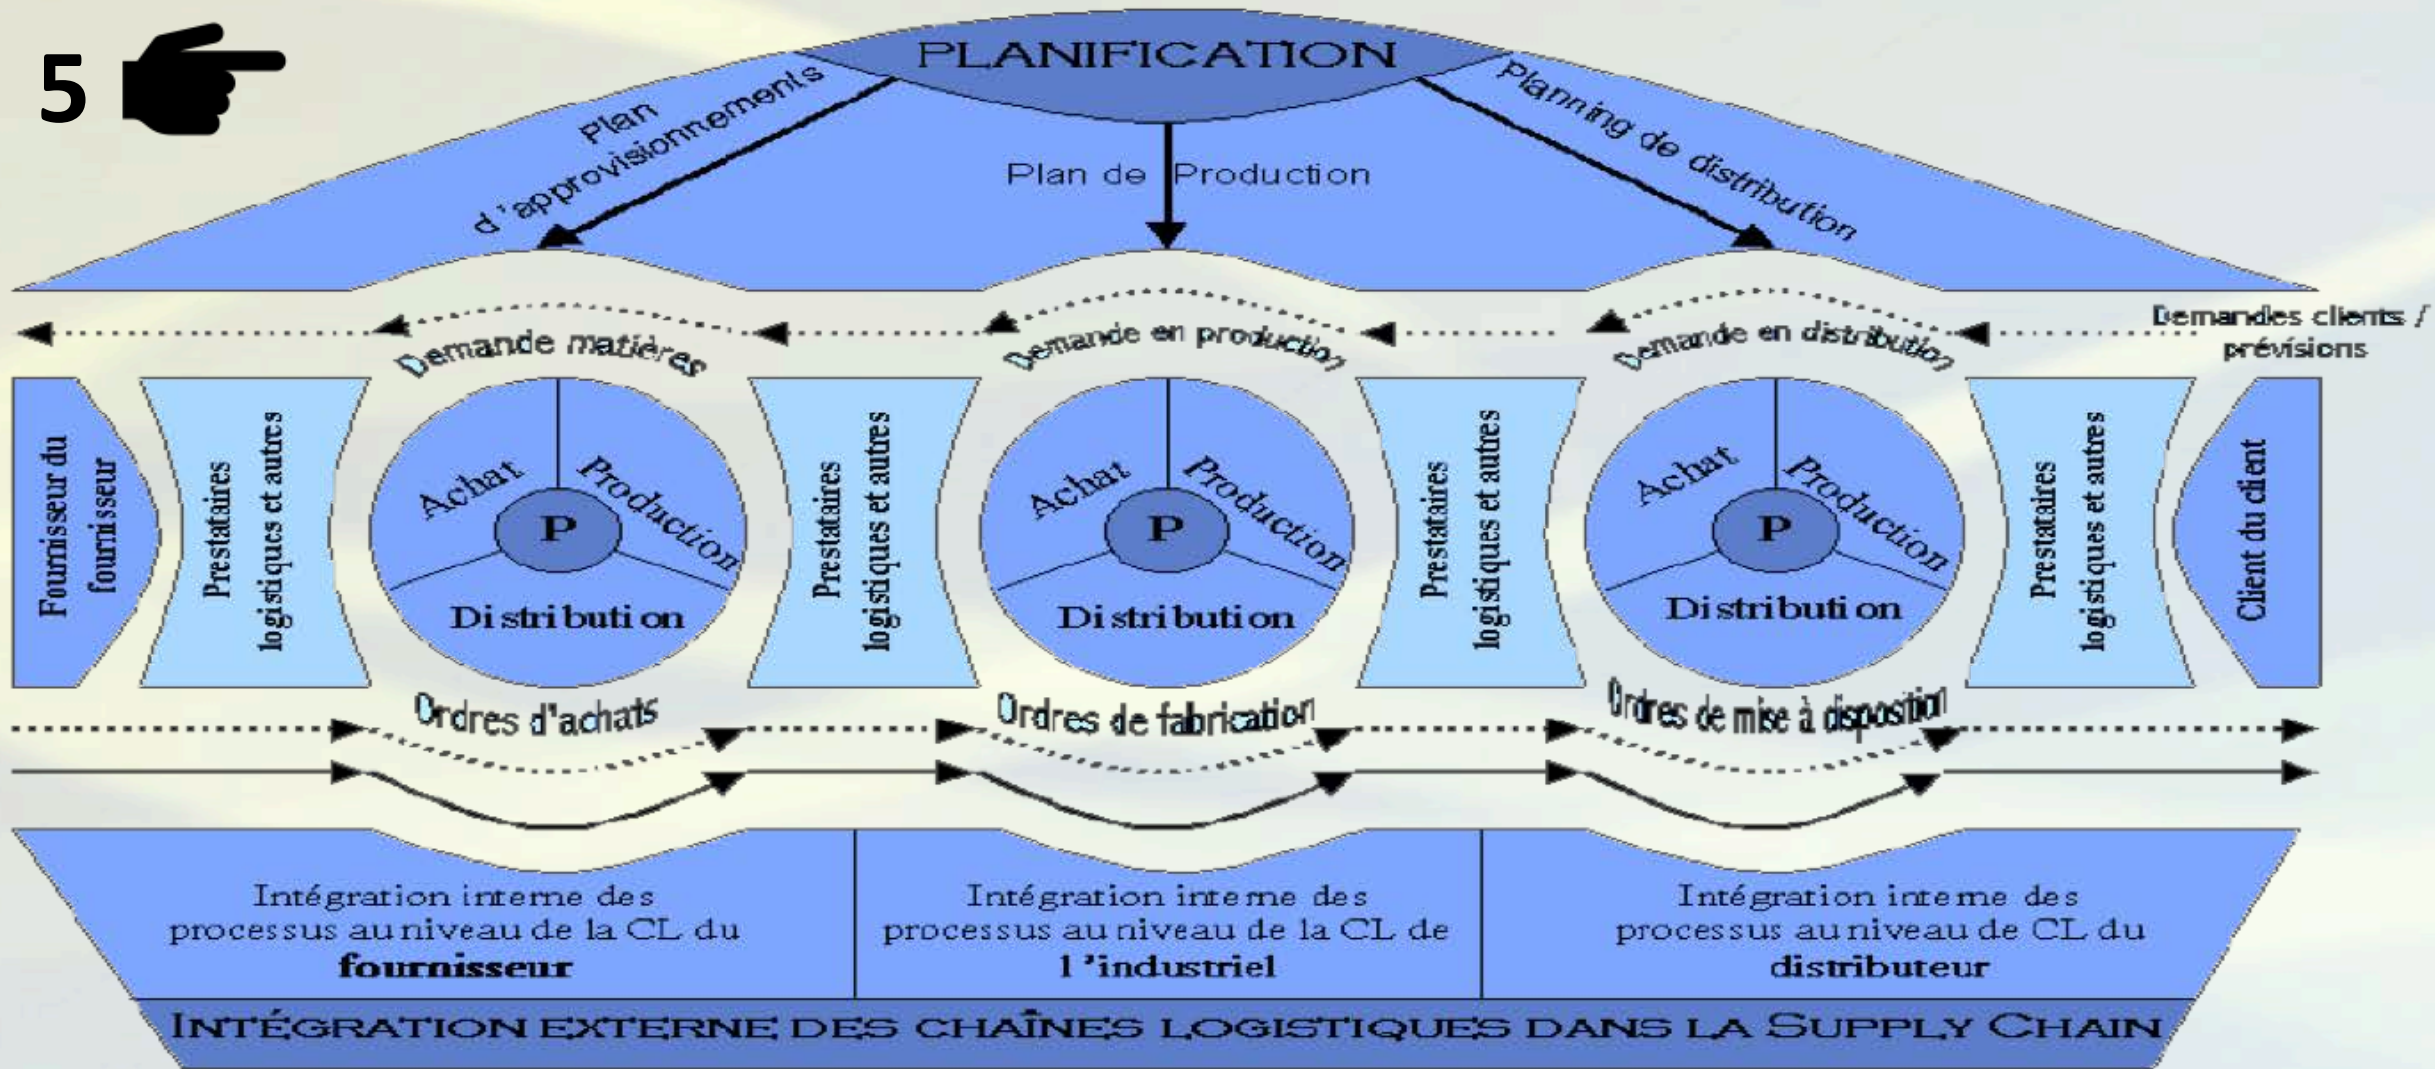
5

PLANIFICATION

Plan d'approvisionnements

Plan de Production

Planning de distribution

Demande matières

Demande en production

Demande en distribution

Demandes clients / prévisions

Fournisseur du fournisseur

Prestataires logistiques et autres

Achat

Production

P

Distribution

Prestataires logistiques et autres

Achat

Production

P

Distribution

Prestataires logistiques et autres

Achat

Production

P

Distribution

Prestataires logistiques et autres

Client du client

Ordres d'achats

Ordres de fabrication

Ordres de mise à disposition

Intégration interne des processus au niveau de la CL du **fournisseur**

Intégration interne des processus au niveau de la CL de l'industriel

Intégration interne des processus au niveau de CL du **distributeur**

INTÉGRATION EXTERNE DES CHAÎNES LOGISTIQUES DANS LA SUPPLY CHAIN